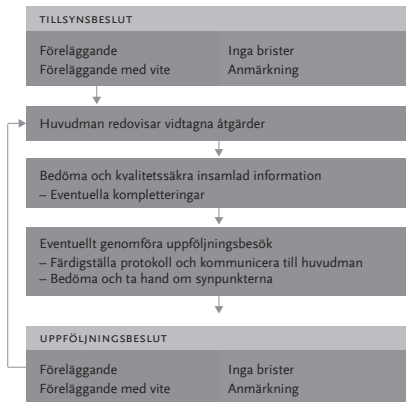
TILLSYNSBESLUT

Föreläggande
Föreläggande med vite

Inga brister
Anmärkning

Huvudman redovisar vidtagna åtgärder

Bedöma och kvalitetssäkra insamlad information
– Eventuella kompletteringar

Eventuellt genomföra uppföljningsbesök
– Färdigställa protokoll och kommunicera till huvudman
– Bedöma och ta hand om synpunkterna

UPPFÖLJNINGSBESLUT

Föreläggande
Föreläggande med vite

Inga brister
Anmärkning